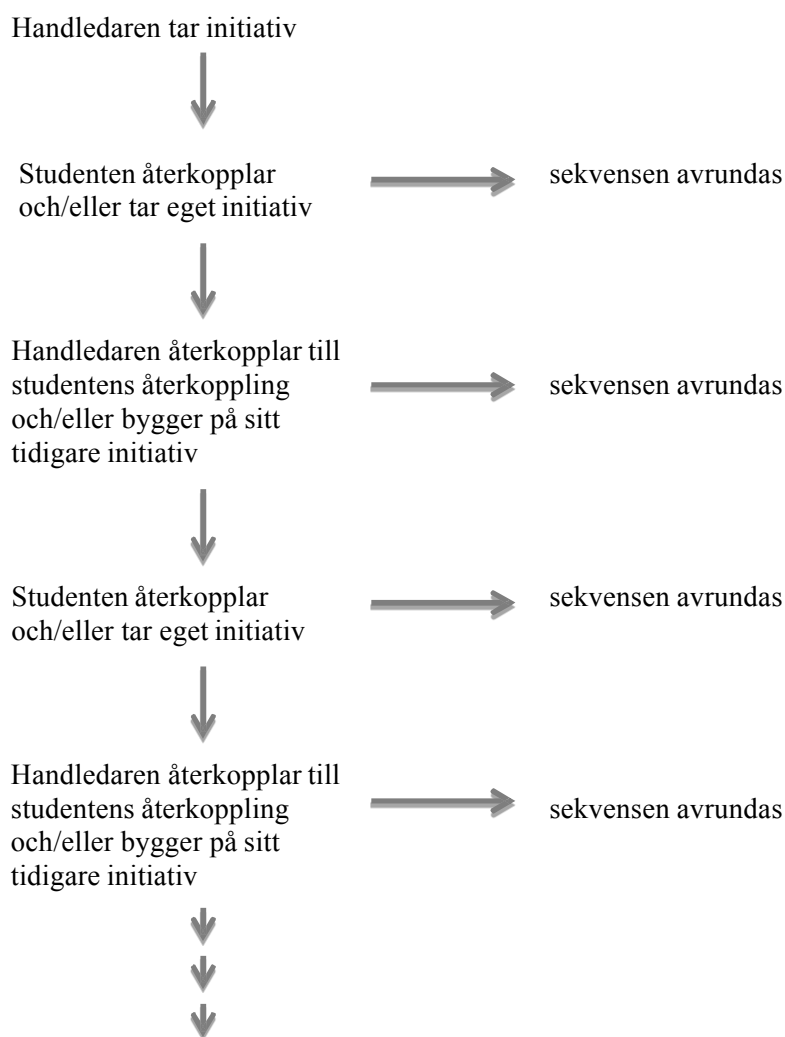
Handledaren tar initiativ

Studenten återkopplar och/eller tar eget initiativ

sekvensen avrundas

Handledaren återkopplar till studentens återkoppling och/eller bygger på sitt tidigare initiativ

sekvensen avrundas

Studenten återkopplar och/eller tar eget initiativ

sekvensen avrundas

Handledaren återkopplar till studentens återkoppling och/eller bygger på sitt tidigare initiativ

sekvensen avrundas